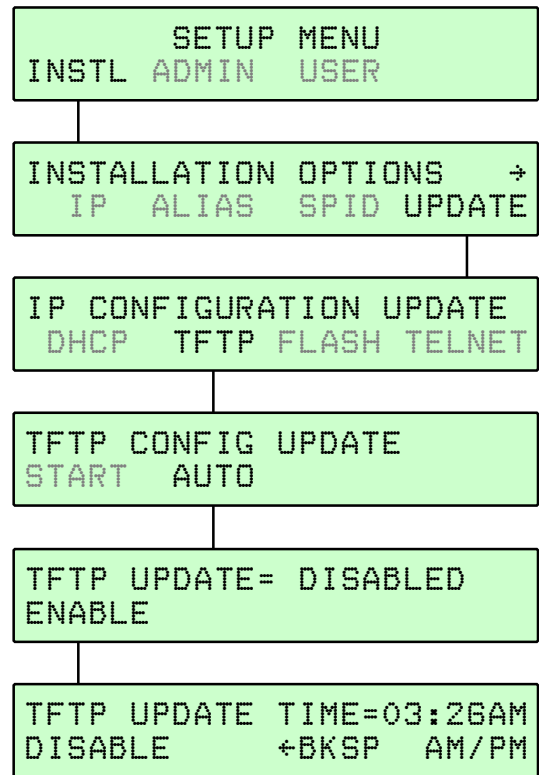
SETUP MENU
INSTL ADMIN USER

INSTALLATION OPTIONS →
IP ALIAS SPID UPDATE

IP CONFIGURATION UPDATE
DHCP TFTP FLASH TELNET

TFTP CONFIG UPDATE
START AUTO

TFTP UPDATE= DISABLED
ENABLE

TFTP UPDATE TIME=03:26AM
DISABLE ←BKSP AM/PM